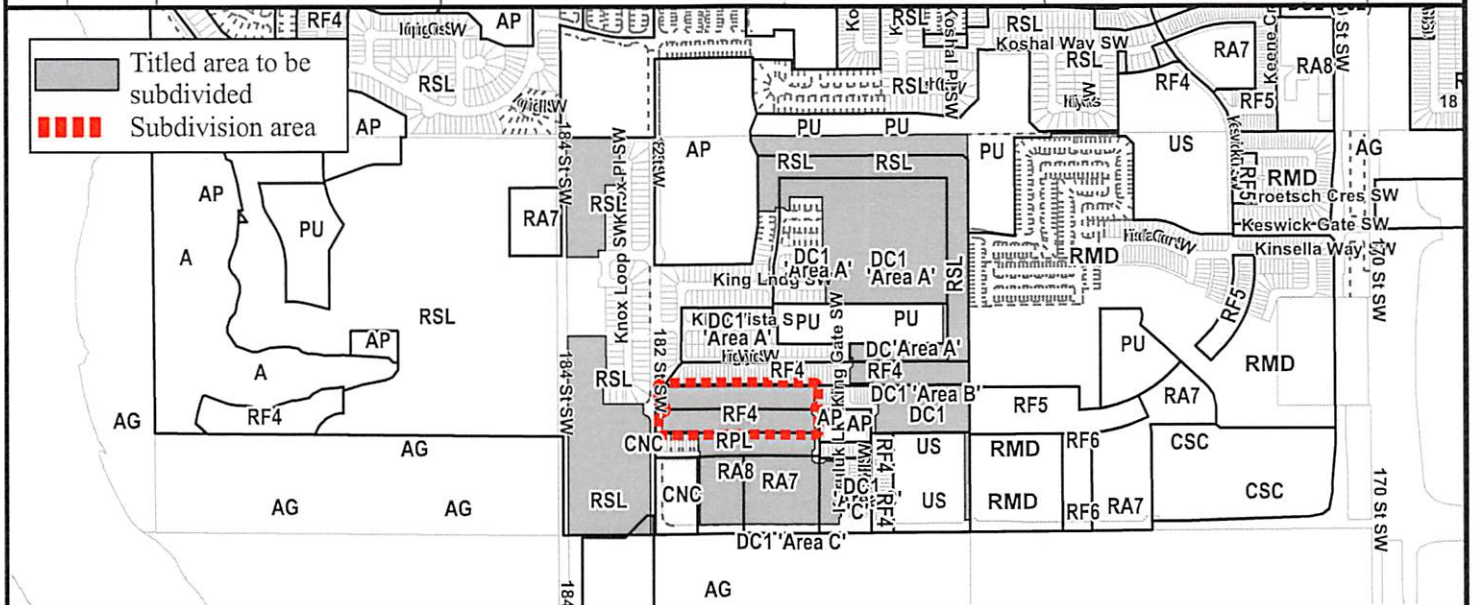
Titled area to be subdivided
Subdivision area

RF4
AP
RSL
RSL
RSL
Koshal Way SW
RSL
RA7
RA8
RF4
RF5
18
RSL
AP
AP
PU
PU
RSL
RSL
PU
US
RMD
AG
AP
RA7
RSL
RF5
Roetsch Cres SW
Keswick Gate SW
Kinsella Way SW
PU
A
DC1 'Area A'
DC1 'Area A'
RSL
King Lndg SW
RMD
170 St SW
RSL
Knox Loop SW
DC1 'Area A'
PU
PU
RF5
AP
184 St SW
182 St SW
King Gate SW
DC'Area A'
PU
RMD
A
RSL
RF4
RF4
DC1 'Area B'
DC1
RF5
RA7
RF4
RF4
AP
AP
AG
CNC
RPL
AG
US
RMD
RF6
CSC
RA8
RA7
170 St SW
AG
AG
RSL
CNC
DC1 'C'
RF4
RF4
US
RMD
RF6
RA7
CSC
DC1 'Area C'
AG
184